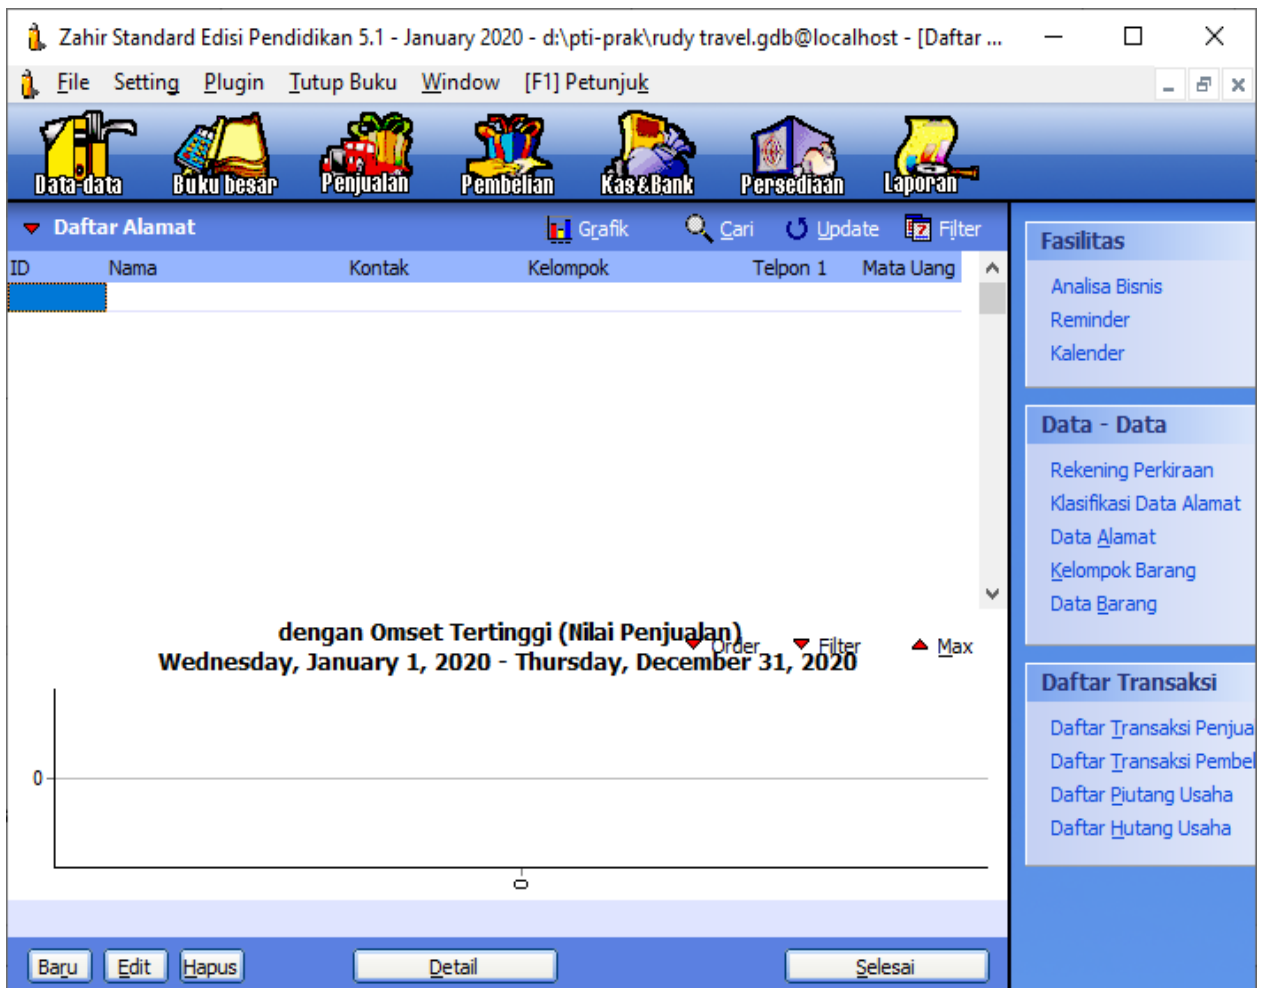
Zahir Standard Edisi Pendidikan 5.1 - January 2020 - d:\pti-prak\rudy travel.gdb@localhost - [Daftar ...

File Setting Plugin Tutup Buku Window [F1] Petunjuk

Data-data Buku besar Penjualan Pembelian Kas&Bank Persediaan Laporan

Daftar Alamat Grafik Cari Update Filter

| ID | Nama | Kontak | Kelompok | Telpon 1 | Mata Uang |
|---|---|---|---|---|---|

dengan Omset Tertinggi (Nilai Penjualan)
Wednesday, January 1, 2020 - Thursday, December 31, 2020
Order Filter Max

0

0

Baru Edit Hapus Detail Selesai

Fasilitas
Analisa Bisnis
Reminder
Kalender

Data - Data
Rekening Perkiraan
Klasifikasi Data Alamat
Data Alamat
Kelompok Barang
Data Barang

Daftar Transaksi
Daftar Transaksi Penjua
Daftar Transaksi Pembel
Daftar Piutang Usaha
Daftar Hutang Usaha